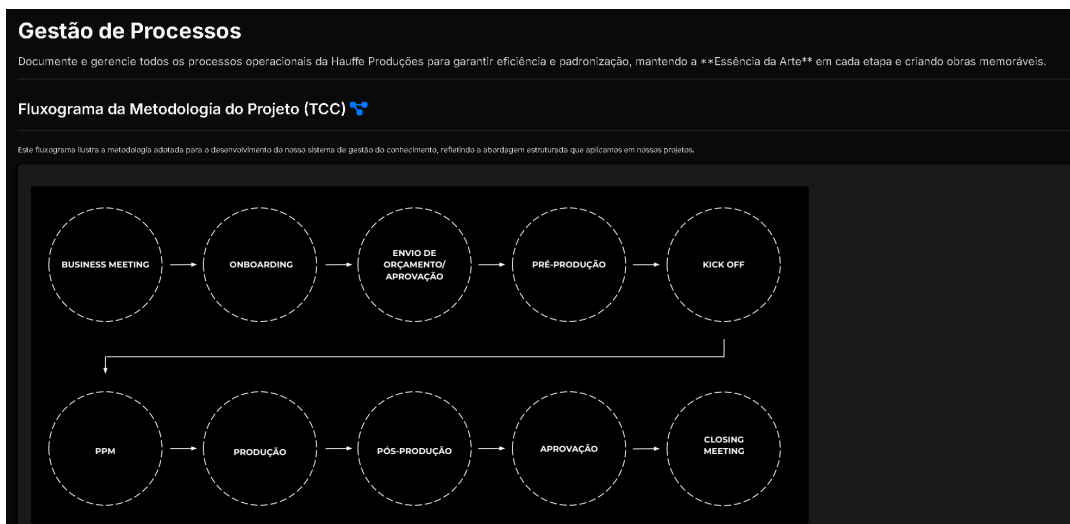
Gestão de Processos

Documente e gerencie todos os processos operacionais da Hauffe Produções para garantir eficiência e padronização, mantendo a **Essência da Arte** em cada etapa e criando obras memoráveis.

Fluxograma da Metodologia do Projeto (TCC)

Este fluxograma ilustra a metodologia adotada para o desenvolvimento do nosso sistema de gestão do conhecimento, refletindo a abordagem estruturada que aplicamos em nossos projetos.

BUSINESS MEETING

ONBOARDING

ENVIO DE ORÇAMENTO/ APROVAÇÃO

PRÉ-PRODUÇÃO

KICK OFF

PPM

PRODUÇÃO

PÓS-PRODUÇÃO

APROVAÇÃO

CLOSING MEETING